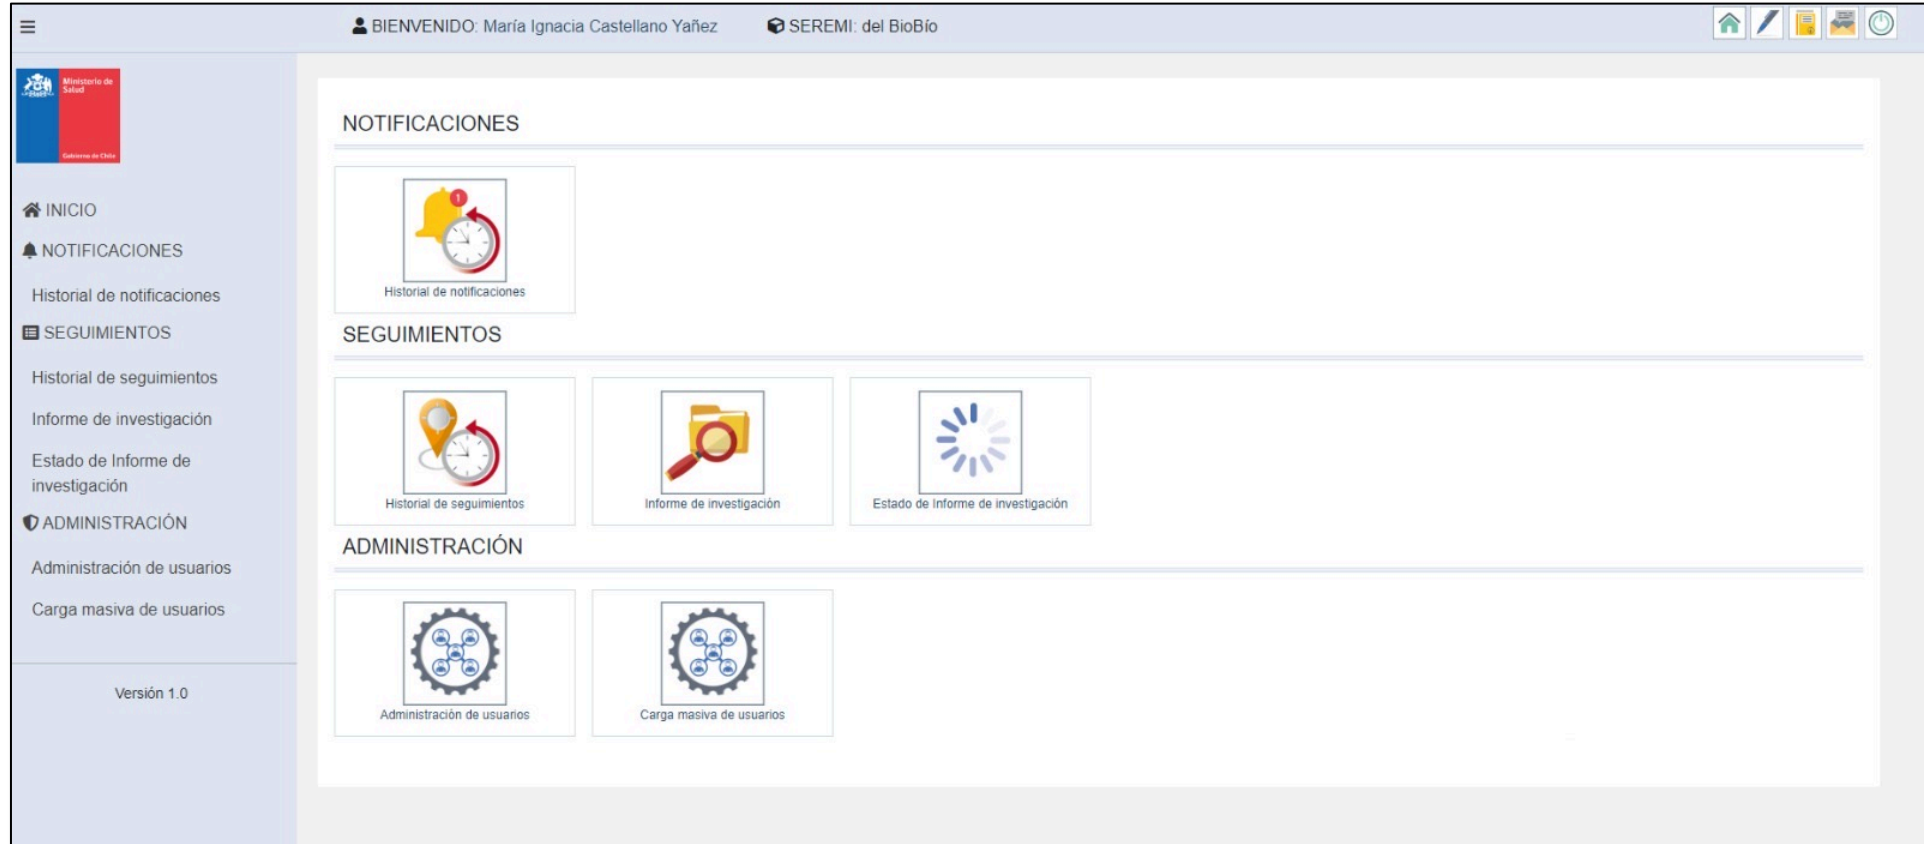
≡ BIENVENIDO: María Ignacia Castellano Yañez SEREMI: del BioBío

Ministerio de Salud
Gobierno de Chile

INICIO
NOTIFICACIONES
Historial de notificaciones
SEGUIMIENTOS
Historial de seguimientos
Informe de investigación
Estado de Informe de investigación
ADMINISTRACIÓN
Administración de usuarios
Carga masiva de usuarios

Versión 1.0

NOTIFICACIONES

1

Historial de notificaciones

SEGUIMIENTOS

Historial de seguimientos

Informe de investigación

Estado de Informe de investigación

ADMINISTRACIÓN

Administración de usuarios

Carga masiva de usuarios